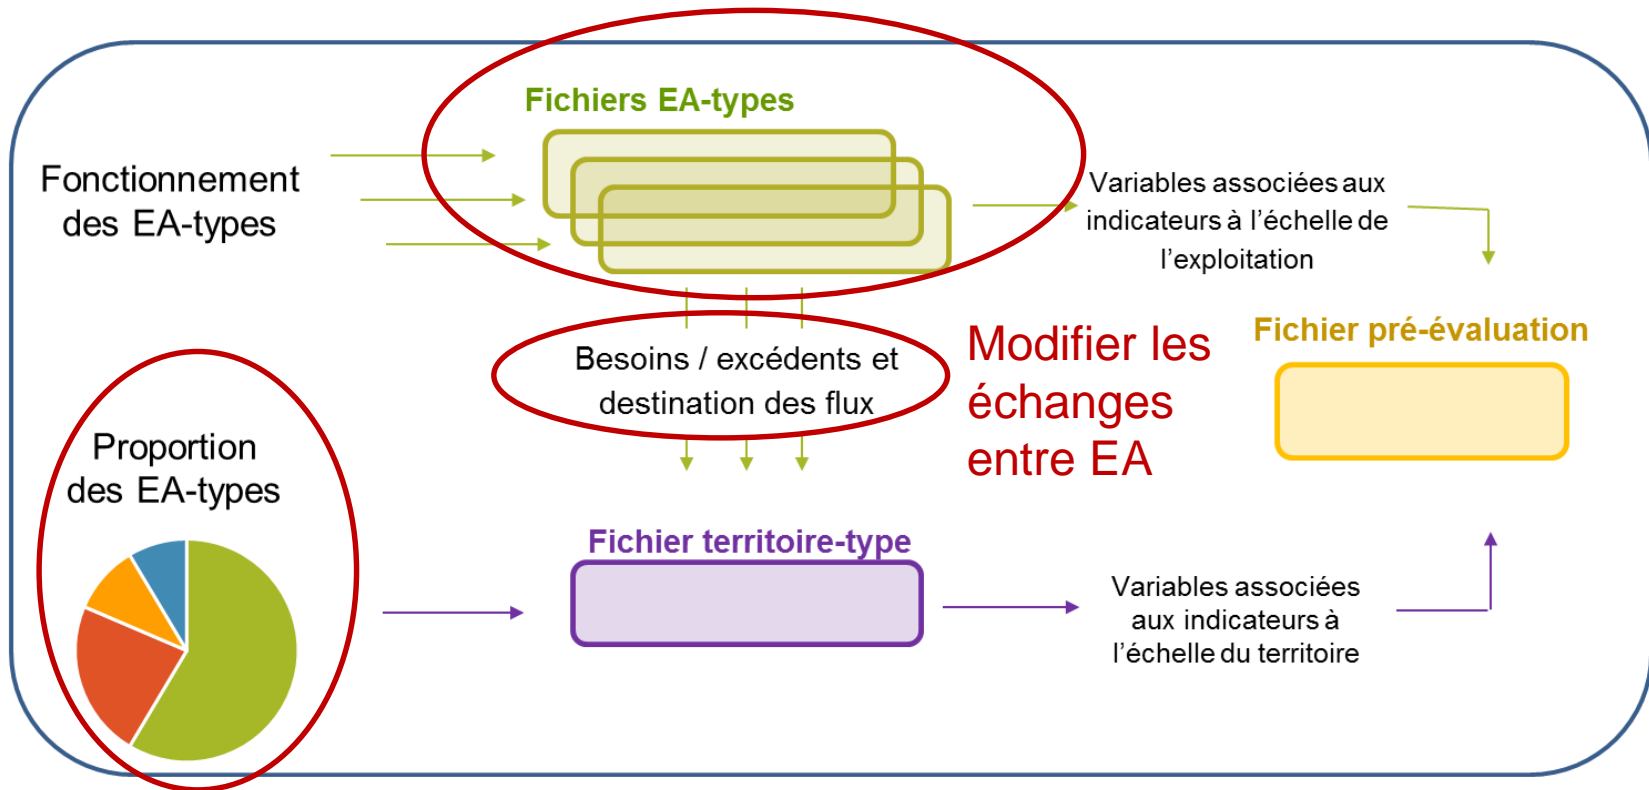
Fichiers EA-types

Fonctionnement des EA-types

Variables associées aux indicateurs à l'échelle de l'exploitation

Besoins / excédents et destination des flux

Modifier les échanges entre EA

Fichier pré-évaluation

Proportion des EA-types

Fichier territoire-type

Variables associées aux indicateurs à l'échelle du territoire